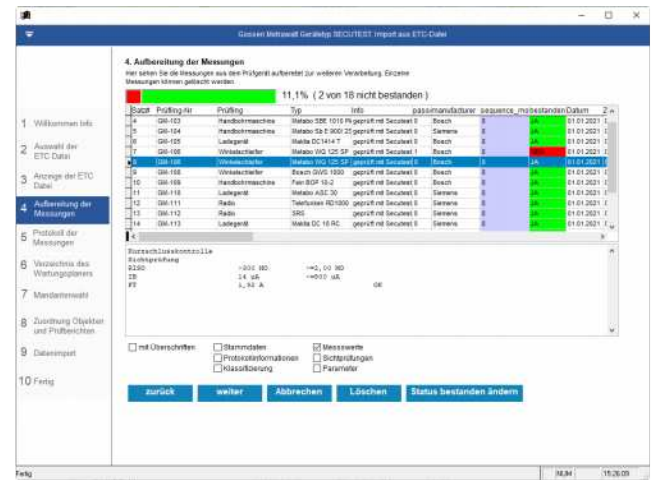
Gossen Metrawatt Gerätetyp SECUTEST Import aus ETC-Datei

4. Aufbereitung der Messungen
Hier sehen Sie die Messungen aus den Prüfgerät aufbereitet zur weiteren Verarbeitung. Einzelne Messungen können gelöscht werden.

11,1% ( 2 von 18 nicht bestanden )

1 Willkommen Info
2 Auswahl der ETC Datei
3 Anzeige der ETC Datei
4 Aufbereitung der Messungen
5 Protokoll der Messungen
6 Verzeichnis des Wartungsplaners
7 Mandantenwahl
8 Zuordnung Objekten und Prüfberichten
9 Datenimport
10 Fertig

| Datzt | Prüfling-Nr | Prüfling | Typ | Info | passi | manufacturer | sequence_mo | bestanden | Datum | Z |
|---|---|---|---|---|---|---|---|---|---|---|
| 4 | GM-103 | Handbohrmaschine | Metabo SBE 1010 Pl | geprüft mit Secutest II | | Bosch | | JA | 01.01.2021 | |
| 5 | GM-104 | Handbohrmaschine | Metabo Sb E 900/ 2 | geprüft mit Secutest II | | Siemens | | JA | 01.01.2021 | |
| 6 | GM-105 | Ladegerät | Makita DC1414 T | geprüft mit Secutest II | | Bosch | | JA | 01.01.2021 | |
| 7 | GM-106 | Winkelschleifer | Metabo WQ 125 SP | geprüft mit Secutest I | | Bosch | | NEIN | 01.01.2021 | |
| 8 | GM-106 | Winkelschleifer | Metabo WQ 125 SP | geprüft mit Secutest II | | Bosch | | JA | 01.01.2021 | |
| 9 | GM-108 | Winkelschleifer | Bosch GWS 1000 | geprüft mit Secutest II | | Siemens | | JA | 01.01.2021 | |
| 10 | GM-109 | Handbohrmaschine | Fein BOP 10-2 | geprüft mit Secutest II | | Bosch | | JA | 01.01.2021 | |
| 11 | GM-110 | Ladegerät | Metabo ASC 30 | geprüft mit Secutest II | | Siemens | | JA | 01.01.2021 | |
| 12 | GM-111 | Radio | Telefunken RD1000 | geprüft mit Secutest II | | Siemens | | JA | 01.01.2021 | |
| 13 | GM-112 | Radio | SRG | geprüft mit Secutest II | | Siemens | | JA | 01.01.2021 | |
| 14 | GM-113 | Ladegerät | Makita DC 18 RC | geprüft mit Secutest II | | Bosch | | JA | 01.01.2021 | |

Kurzschlusskontrolle
Sichtprüfung
RISO >200 MΩ ->2,00 MΩ
IB 14 uA ->500 uA
PT 1,93 A OK

mit Überschriften
Stammdaten
Protokollinformationen
Klassifizierung
Messwerte
Sichtprüfungen
Parameter

zurück
weiter
Abbrechen
Löschen
Status bestanden ändern

Fertig
NUM
15:26:09